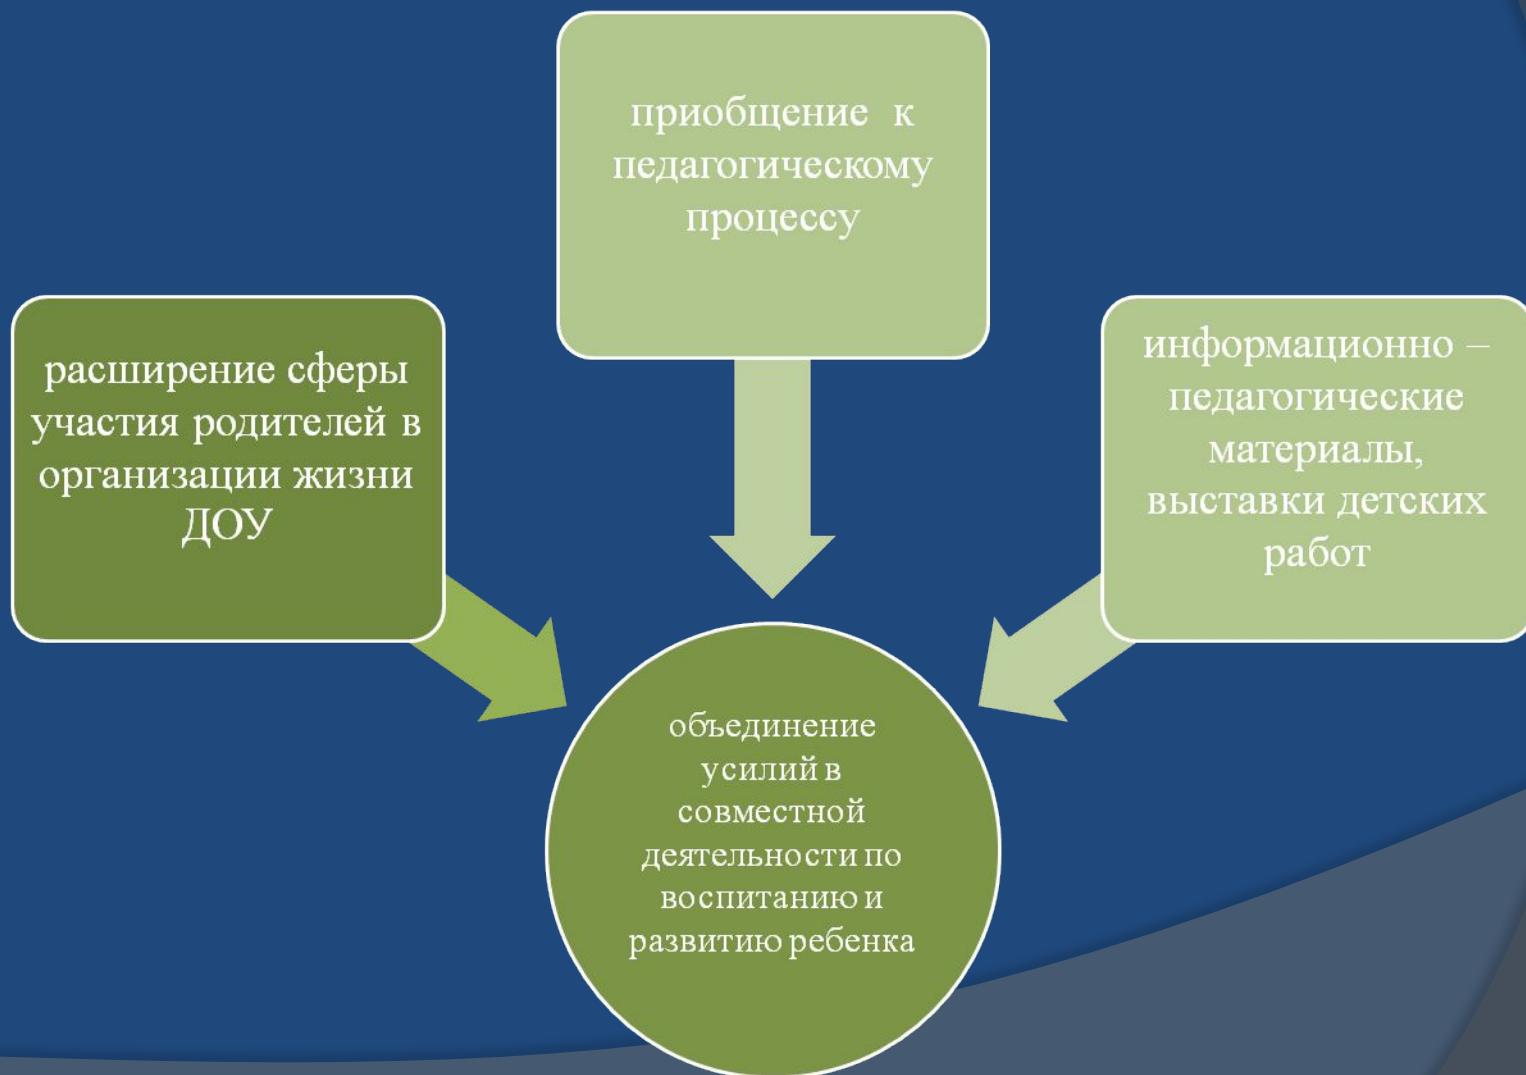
приобщение к педагогическому процессу

расширение сферы участия родителей в организации жизни ДОУ

информационно – педагогические материалы, выставки детских работ

объединение усилий в совместной деятельности по воспитанию и развитию ребенка